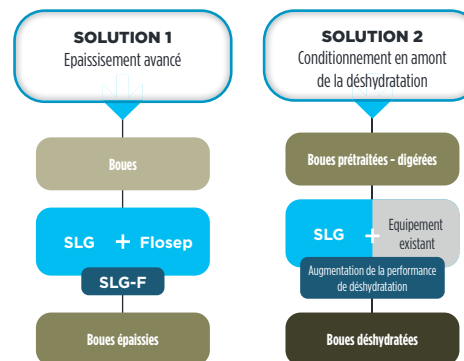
SOLUTION 1
Epaississement avancé

Boues

SLG + Flosep

SLG-F

Boues épaissies

SOLUTION 2
Conditionnement en amont de la déshydratation

Boues prétraitées - digérées

SLG + Equipement existant

Augmentation de la performance de déshydratation

Boues déshydratées